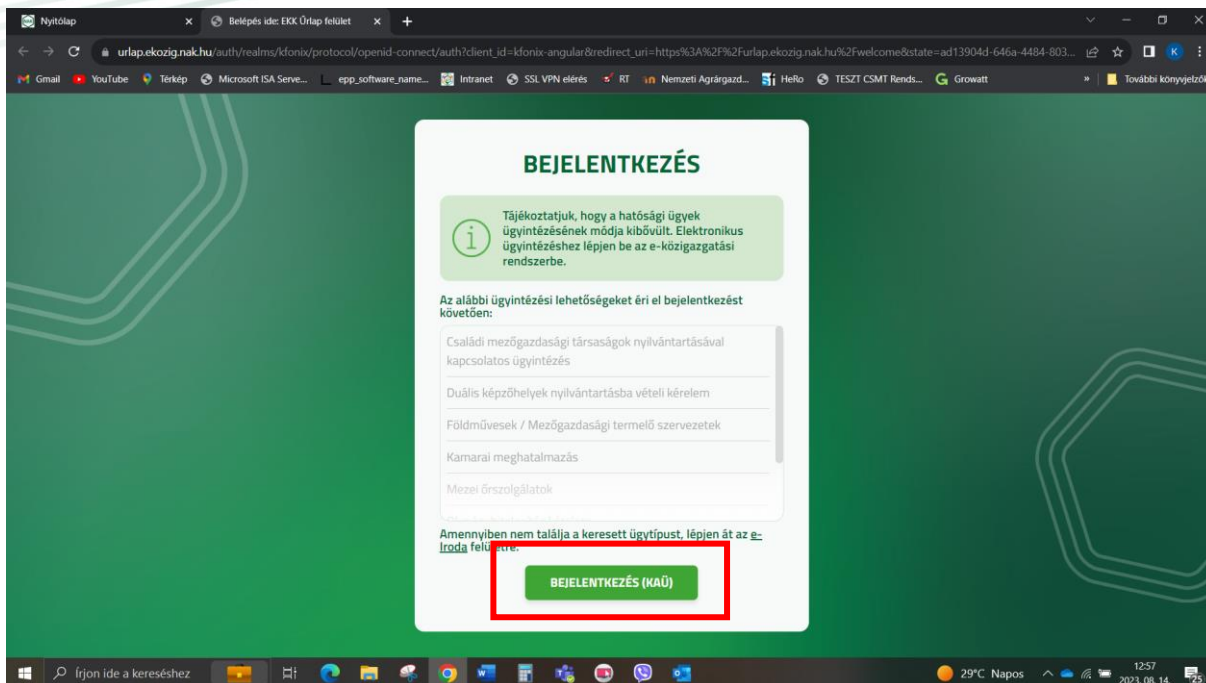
Nyitólap × Belépés ide: EKK Űrlap felület × +

urlap.ekozig.nak.hu/auth/realms/kfonix/protocol/openid-connect/auth?client_id=kfonix-angular&redirect_uri=https%3A%2F%2Furlap.ekozig.nak.hu%2Fwelcome&state=ad13904d-646a-4484-803...

Gmail YouTube Térkép Microsoft ISA Serve... epp_software_name... Intranet SSL VPN elérés RT Nemzeti Agrárgazd... HeRo TESZT CSMT Rends... Growatt » További könyvjelzők

BEJELENTKEZÉS

Tájékoztatjuk, hogy a hatósági ügyek ügyintézésének módja kibővült. Elektronikus ügyintézéshez lépjen be az e-közigazgatási rendszerbe.

Az alábbi ügyintézési lehetőségeket éri el bejelentkezést követően:

Családi mezőgazdasági társaságok nyilvántartásával kapcsolatos ügyintézés

Duális képzőhelyek nyilvántartásba vételi kérelem

Földművesek / Mezőgazdasági termelő szervezetek

Kamarai meghatalmazás

Mezei őrszolgálatok

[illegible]

Amennyiben nem találja a keresett ügytípust, lépjen át az e-Iroda felületre.

BEJELENTKEZÉS (KAÜ)

Írjon ide a kereséshez

29°C Napos 12:57 2023. 08. 14.